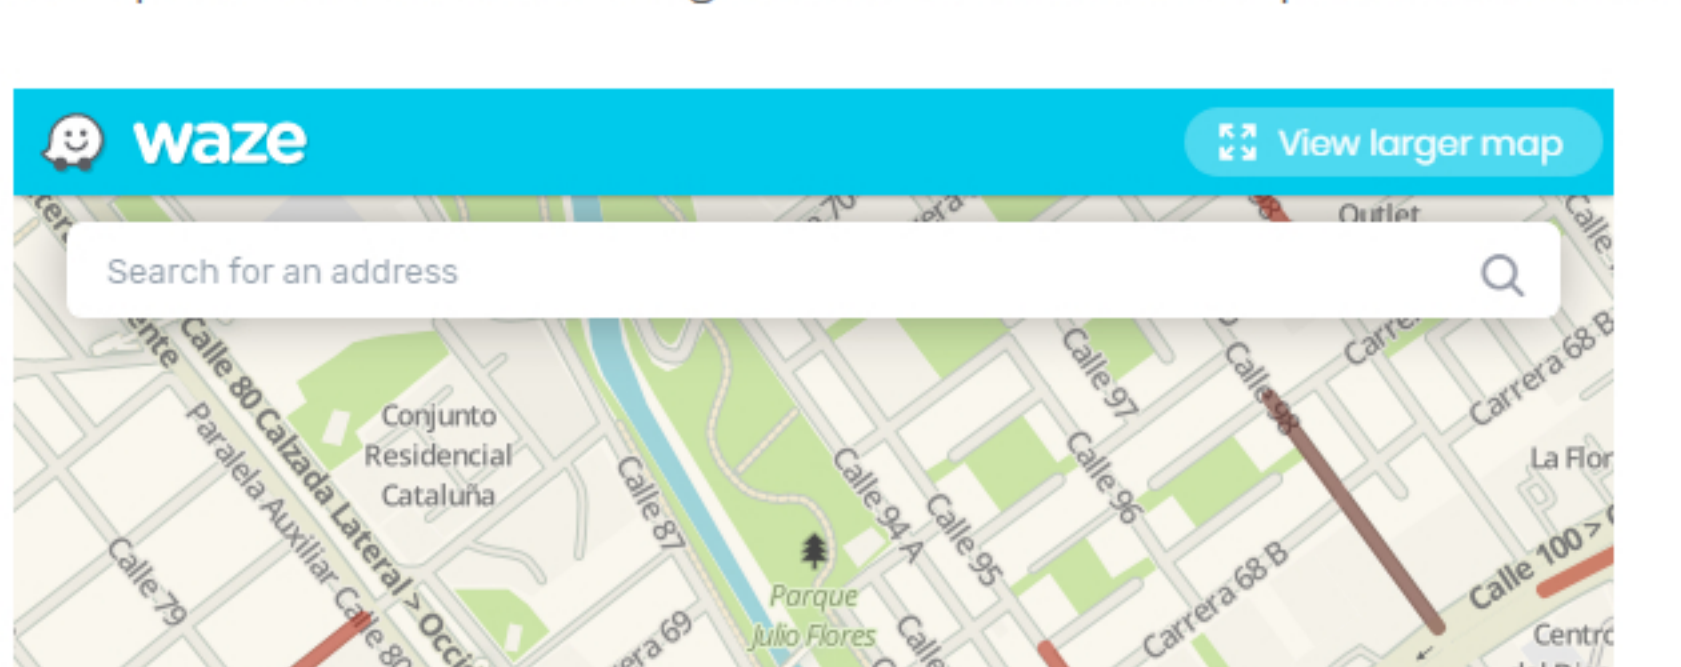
waze

View larger map

Search for an address

Outlet

Conjunto Residencial Cataluña

Calle 80 Calzada Lateral > Occi

Paralela Auxiliar Calle 80

Calle 79

Calle 87

Calle 94 A

Calle 95

Calle 97

Calle 96

Calle 98

Carrera 68 B

Carrera 68 B

La Flor

Calle 100 >

Parque Julio Flores

Centr